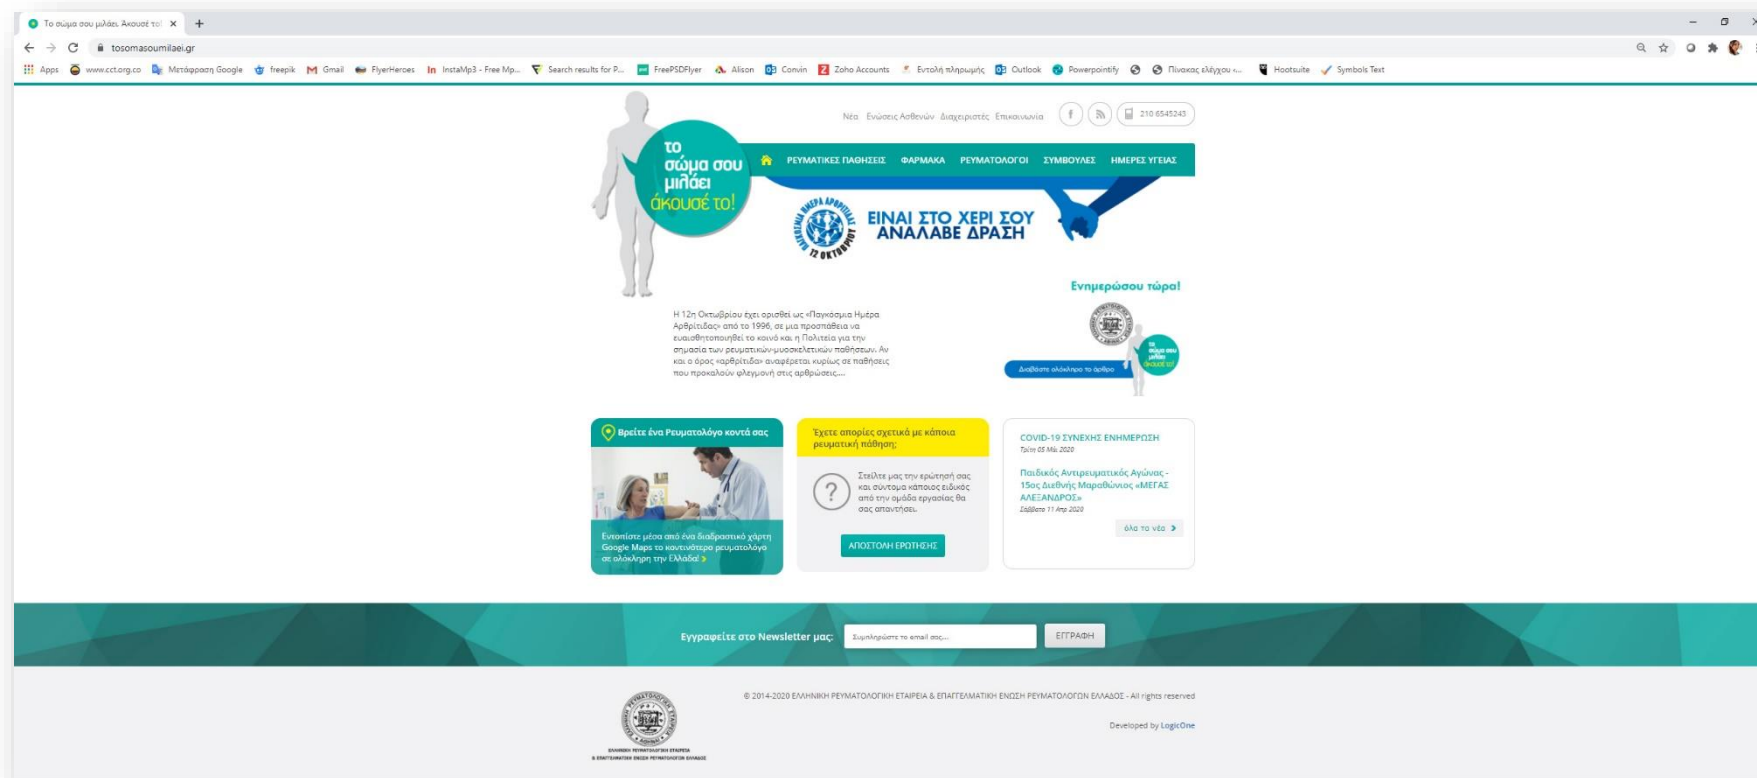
Το σώμα σου μιλάει. Ακουσέ το! ×

tosomasoumilaei.gr

Apps www.cctorg.co Μετάφραση Google freepik Gmail FlyerHeroes InstaMp3 - Free Mp... Search results for P... FreePSDFlyer Alison Convin Zoho Accounts Εντολή πληρωμής Outlook Powerpointify Πίνακας ελέγχου ... Hootsuite Symbols Text

Νέα Ενώσεις Ασθενών Διαχειριστές Επικοινωνία 210 6545243

το σώμα σου μιλάει άκουσέ το!

ΡΕΥΜΑΤΙΚΕΣ ΠΑΘΗΣΕΙΣ ΦΑΡΜΑΚΑ ΡΕΥΜΑΤΟΛΟΓΟΙ ΣΥΜΒΟΥΛΕΣ ΗΜΕΡΕΣ ΥΓΕΙΑΣ

ΠΑΓΚΟΣΜΙΑ ΗΜΕΡΑ ΑΡΘΡΙΤΙΔΑΣ 12 ΟΚΤΩΒΡΙΟΥ

ΕΙΝΑΙ ΣΤΟ ΧΕΡΙ ΣΟΥ ΑΝΑΛΑΒΕ ΔΡΑΣΗ

Ενημερώσου τώρα!

Η 12η Οκτωβρίου έχει ορισθεί ως «Παγκόσμια Ημέρα Αρθρίτιδας» από το 1996, σε μια προσπάθεια να ευαισθητοποιηθεί το κοινό και η Πολιτεία για την σημασία των ρευματικών-μυοσκελετικών παθήσεων. Αν και ο όρος «αρθρίτιδα» αναφέρεται κυρίως σε παθήσεις που προκαλούν φλεγμονή στις αρθρώσεις,...

Διαβάστε ολόκληρο το άρθρο

Βρείτε ένα Ρευματολόγο κοντά σας

Εντοπίστε μέσα από ένα διαδραστικό χάρτη Google Maps το κοντινότερο ρευματολόγο σε ολόκληρη την Ελλάδα! >

Έχετε απορίες σχετικά με κάποια ρευματική πάθηση;

Στείλτε μας την ερώτησή σας και σύντομα κάποιος ειδικός από την ομάδα εργασίας θα σας απαντήσει.

ΑΠΟΣΤΟΛΗ ΕΡΩΤΗΣΗΣ

COVID-19 ΣΥΝΕΧΗΣ ΕΝΗΜΕΡΩΣΗ
Τρίτη 05 Μάι 2020

Παιδικός Αντιρευματικός Αγώνας - 15ος Διεθνής Μαραθώνιος «ΜΕΓΑΣ ΑΛΕΞΑΝΔΡΟΣ»
Σάββατο 11 Απρ 2020

όλα τα νέα >

Εγγραφείτε στο Newsletter μας: Συμπληρώστε το email σας... ΕΓΓΡΑΦΗ

© 2014-2020 ΕΛΛΗΝΙΚΗ ΡΕΥΜΑΤΟΛΟΓΙΚΗ ΕΤΑΙΡΕΙΑ & ΕΠΑΓΓΕΛΜΑΤΙΚΗ ΕΝΩΣΗ ΡΕΥΜΑΤΟΛΟΓΩΝ ΕΛΛΑΔΟΣ - All rights reserved

Developed by LogicOne

ΕΛΛΗΝΙΚΗ ΡΕΥΜΑΤΟΛΟΓΙΚΗ ΕΤΑΙΡΕΙΑ & ΕΠΑΓΓΕΛΜΑΤΙΚΗ ΕΝΩΣΗ ΡΕΥΜΑΤΟΛΟΓΩΝ ΕΛΛΑΔΟΣ